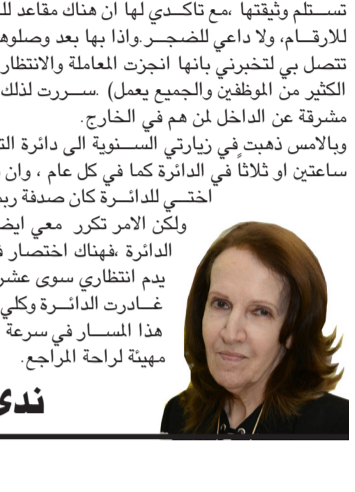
تستلم وثيقتها ،مع تاكدي لها ان هناك مقاعد لل
للارقام، ولا داعي للضجر .واذا بها بعد وصولها
تتصل بي لتخبرني بانها انجزت المعاملة والانتظار
الكثير من الموظفين والجميع يعمل) .سررت لذلك
مشرقة لمن هم في الداخل لمن هم في الخارج.

وبالامس ذهبت في زيارتي السنوية الى دائرة الت
ساعتين او ثلاثا في الدائرة كما في كل عام ، وان
اختي للدائرة كان صدفة رب

ولكن الامر تكرر معي ايض
الدائرة ،فهناك اختصار
يدم انتظاري سوى عشر
غادرت الدائرة وكلي
هذا المسار في سرعة
مهيئة لراحة المراجع.

ندى